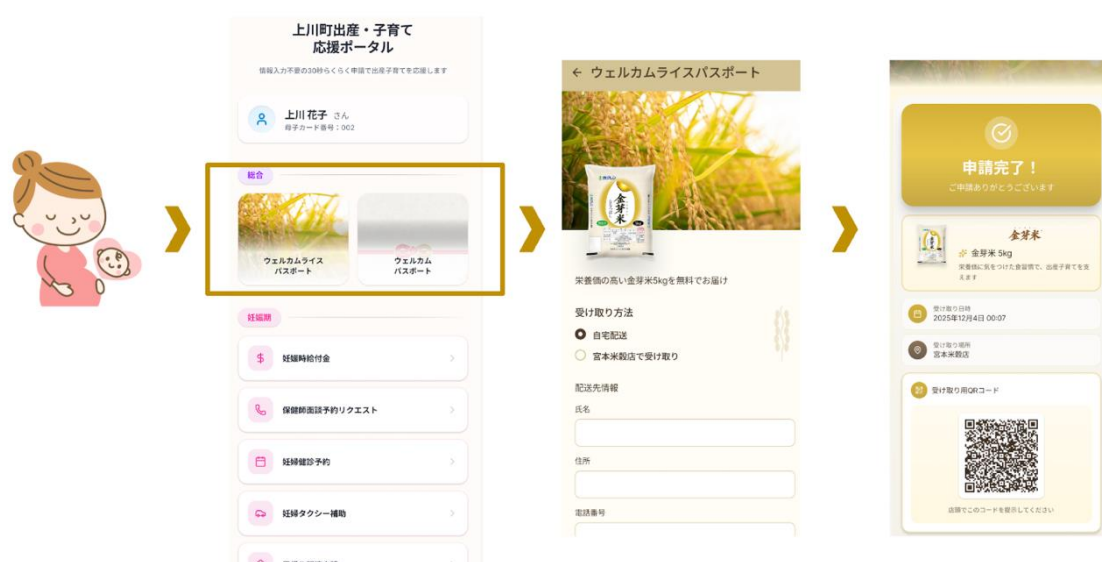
上川町出産・子育て
応援ポータル

情報入力不要の30秒らくらく申請で出産子育てを応援します

上川 花子 さん
母子カード番号：002

総合

ウェルカムライス
パスポート

ウェルカム
パスポート

妊娠期

妊婦時給付金

保健師面談予約リクエスト

妊婦健診予約

妊婦タクシー補助

← ウェルカムライスパスポート

金芽米

栄養価の高い金芽米5kgを無料でお届け

受け取り方法

自宅配送

宮本米穀店で受け取り

配送先情報

氏名

住所

電話番号

申請完了！
ご申請ありがとうございます

金芽米

金芽米 5kg
栄養価に気をつけた食習慣で、出産子育てを支えます

受け取り日時
2025年12月4日 00:07

受け取り場所
宮本米穀店

受け取り用QRコード

店頭でこのコードを提示してください